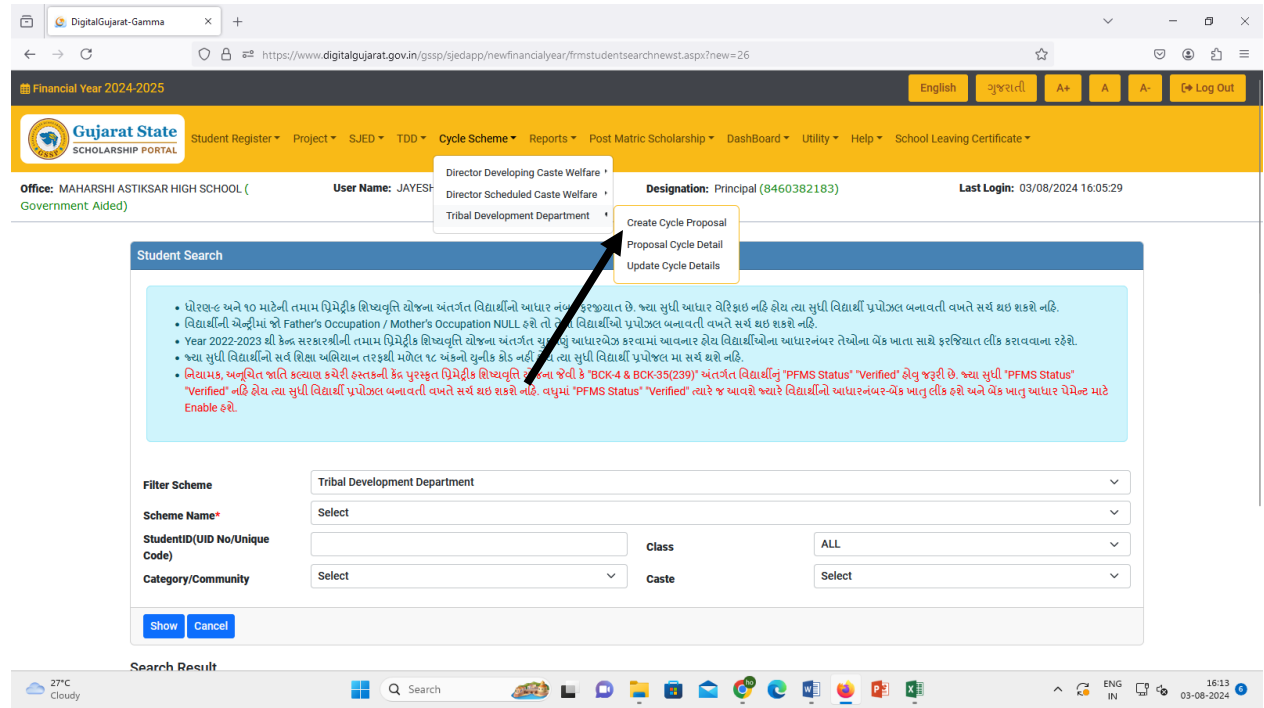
DigitalGujarat-Gamma

https://www.digitalgujarat.gov.in/gssp/sjedapp/newfinancialyear/frmstudentsearchnewst.aspx?new=26

Financial Year 2024-2025

English ગુજરાતી A+ A A- Log Out

Gujarat State SCHOLARSHIP PORTAL

Student Register Project SJED TDD Cycle Scheme Reports Post Matric Scholarship DashBoard Utility Help School Leaving Certificate

Director Developing Caste Welfare
Director Scheduled Caste Welfare
Tribal Development Department

Create Cycle Proposal
Proposal Cycle Detail
Update Cycle Details

Office: MAHARSHI ASTIKSAR HIGH SCHOOL ( Government Aided)

User Name: JAYESH

Designation: Principal (8460382183)

Last Login: 03/08/2024 16:05:29

Student Search

• ધોરણ-૯ અને ૧૦ માટેની તમામ પ્રિમેટ્રીક શિષ્યવૃત્તિ યોજના અંતર્ગત વિદ્યાર્થીનો આધાર નં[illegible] ફરજીયાત છે. જ્યા સુધી આધાર વેરિફાઇ નહિ હોય ત્યા સુધી વિદ્યાર્થી પ્રપોઝલ બનાવતી વખતે સર્ચ થઇ શકશે નહિ.
• વિદ્યાર્થીની એન્ટ્રીમાં જો Father's Occupation / Mother's Occupation NULL હશે તો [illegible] વિદ્યાર્થીઓ પ્રપોઝલ બનાવતી વખતે સર્ચ થઇ શકશે નહિ.
• Year 2022-2023 થી કેન્દ્ર સરકારશ્રીની તમામ પ્રિમેટ્રીક શિષ્યવૃત્તિ યોજના અંતર્ગત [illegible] આધારબેઝ કરવામાં આવનાર હોય વિદ્યાર્થીઓના આધારનંબર તેઓના બેંક ખાતા સાથે ફરજિયાત લીંક કરાવવાના રહેશે.
• જ્યા સુધી વિદ્યાર્થીનો સર્વ શિક્ષા અભિયાન તરફથી મળેલ ૧૮ અંકનો યુનીક કોડ નહી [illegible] ત્યા સુધી વિદ્યાર્થી પ્રપોજલ મા સર્ચ થશે નહિ.
• નિયામક, અનુચિત જાતિ કલ્યાણ કચેરી હસ્તકની કેંદ્ર પુરસ્કૃત પ્રિમેટ્રિક શિષ્યવૃત્તિ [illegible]ના જેવી કે "BCK-4 & BCK-35(239)" અંતર્ગત વિદ્યાર્થીનું "PFMS Status" "Verified" હોવુ જરૂરી છે. જ્યા સુધી "PFMS Status" "Verified" નહિ હોય ત્યા સુધી વિદ્યાર્થી પ્રપોઝલ બનાવતી વખતે સર્ચ થઇ શકશે નહિ. વધુમાં "PFMS Status" "Verified" ત્યારે જ આવશે જ્યારે વિદ્યાર્થીનો આધારનંબર-બેંક ખાતુ લીંક હશે અને બેંક ખાતુ આધાર પેમેન્ટ માટે Enable હશે.

Filter Scheme | Tribal Development Department
Scheme Name* | Select
StudentID(UID No/Unique Code) | Class | ALL
Category/Community | Select | Caste | Select

Show Cancel

Search Result

27°C Cloudy
Search
ENG IN
16:13 03-08-2024
6